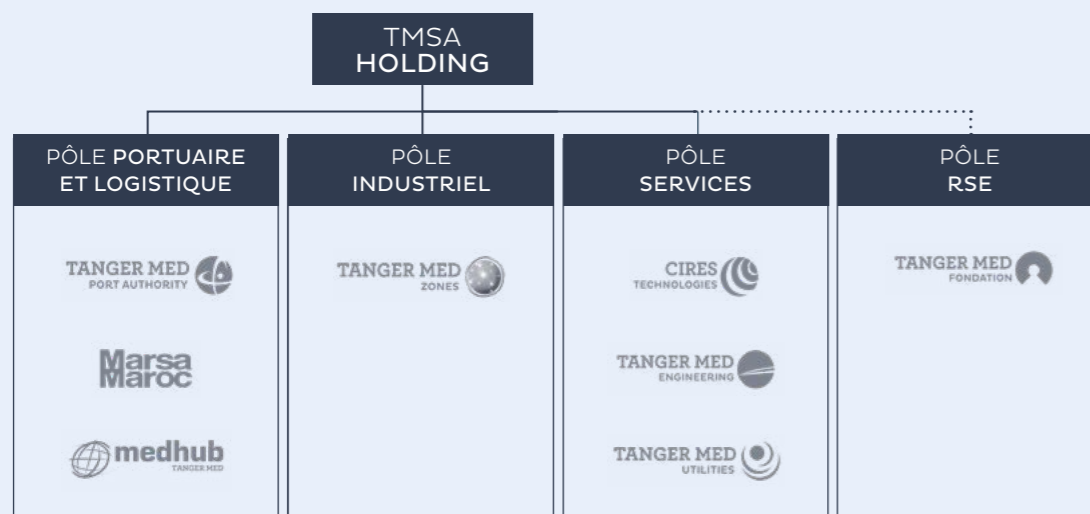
TMSA
HOLDING

PÔLE PORTUAIRE ET LOGISTIQUE

TANGER MED PORT AUTHORITY

Marsa Maroc

medhub TANGER MED

PÔLE INDUSTRIEL

TANGER MED ZONES

PÔLE SERVICES

CIRES TECHNOLOGIES

TANGER MED ENGINEERING

TANGER MED UTILITIES

PÔLE RSE

TANGER MED FONDATION